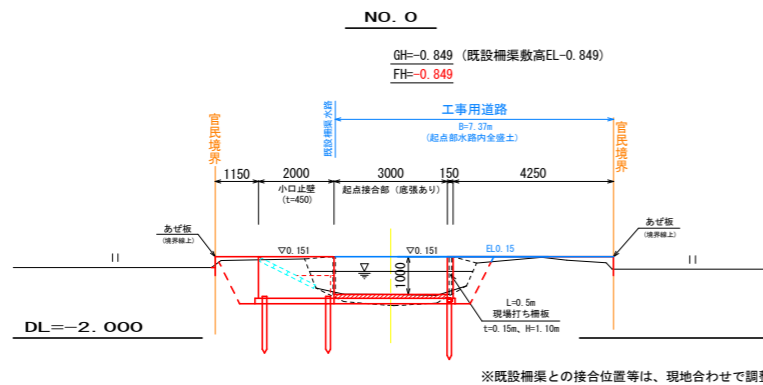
NO. 0

GH=-0.849（既設柵渠敷高EL-0.849）
FH=-0.849

既設柵渠水路

工事用道路
B=7.37m
（起点部水路内全盛土）

官民境界

官民境界

1150　2000　3000　150　4250

小口止壁
（t=450）

起点接合部（底張あり）

あぜ板
（境界線上）

あぜ板
（境界線上）

▽0.151　▽0.151　EL0.15

1000

L=0.5m
現場打ち柵板
t=0.15m、H=1.10m

DL=-2.000

※既設柵渠との接合位置等は、現地合わせで調